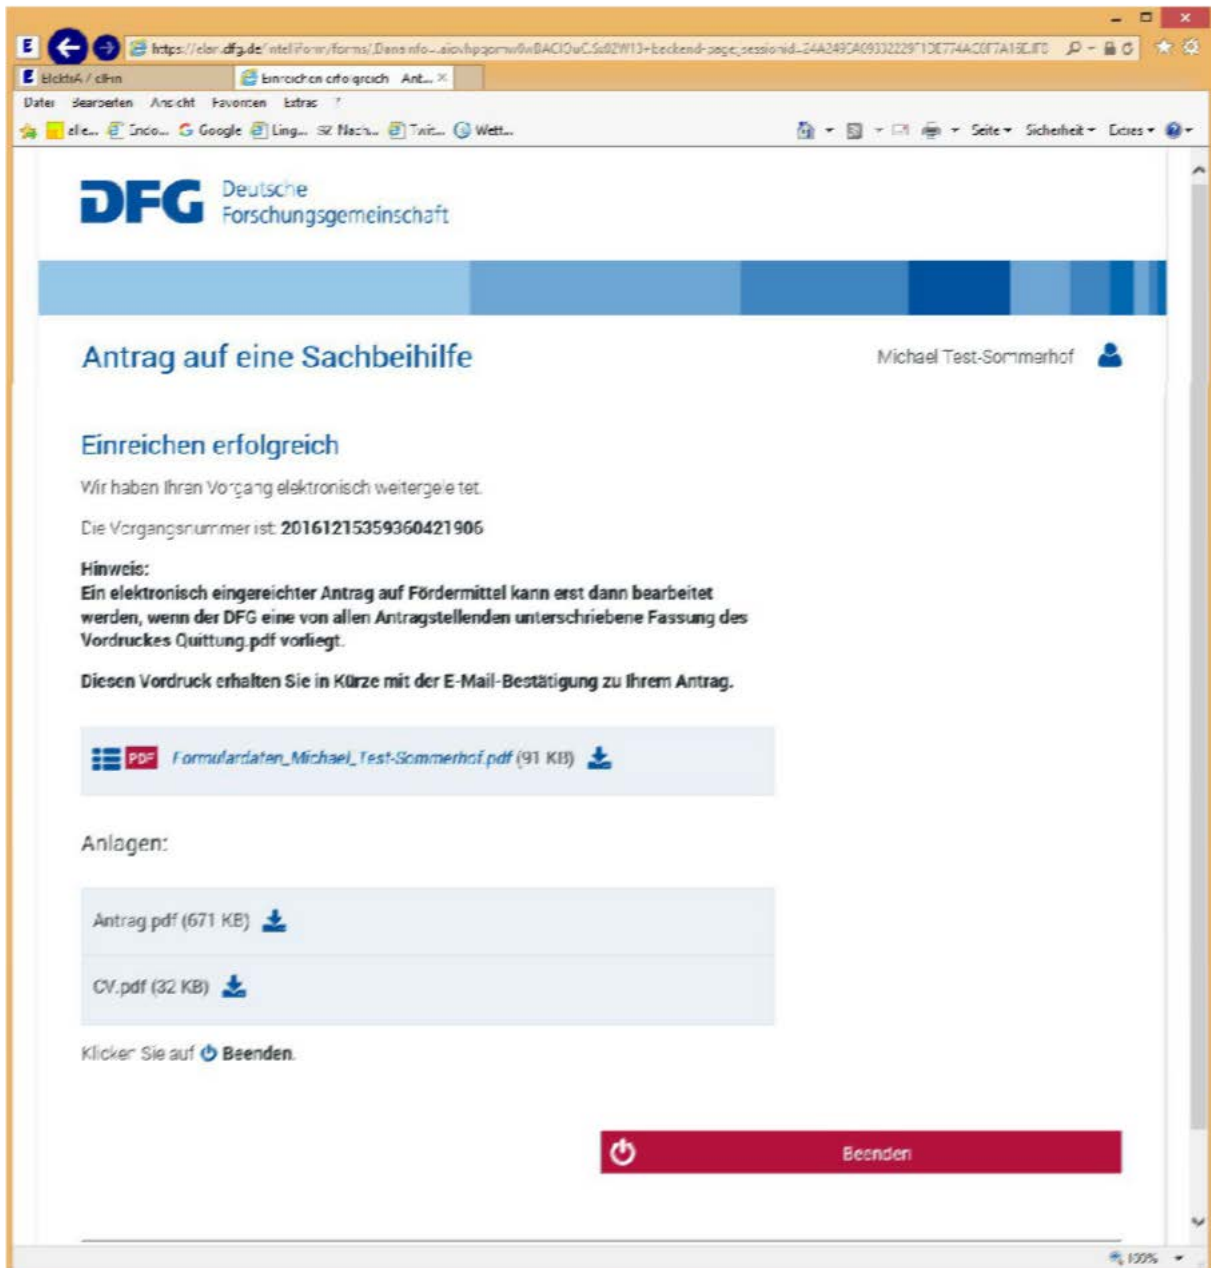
https://elan.dfg.de/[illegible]

ElektrA / elan

Einreichen erfolgreich Ant... ×

Datei Bearbeiten Ansicht Favoriten Extras ?

ele... Endo... Google Ling... Nach... Twi... Wett...

Seite Sicherheit Extras

DFG Deutsche Forschungsgemeinschaft

Antrag auf eine Sachbeihilfe

Michael Test-Sommerhof

Einreichen erfolgreich

Wir haben Ihren Vorgang elektronisch weitergeleitet.

Die Vorgangsnummer ist: 20161215359360421906

Hinweis:
Ein elektronisch eingereichter Antrag auf Fördermittel kann erst dann bearbeitet werden, wenn der DFG eine von allen Antragstellenden unterschriebene Fassung des Vordruckes Quittung.pdf vorliegt.

Diesen Vordruck erhalten Sie in Kürze mit der E-Mail-Bestätigung zu Ihrem Antrag.

PDF Formulardaten_Michael_Test-Sommerhof.pdf (91 KB)

Anlagen:

Antrag.pdf (671 KB)

CV.pdf (32 KB)

Klicken Sie auf Beenden.

Beenden

100%